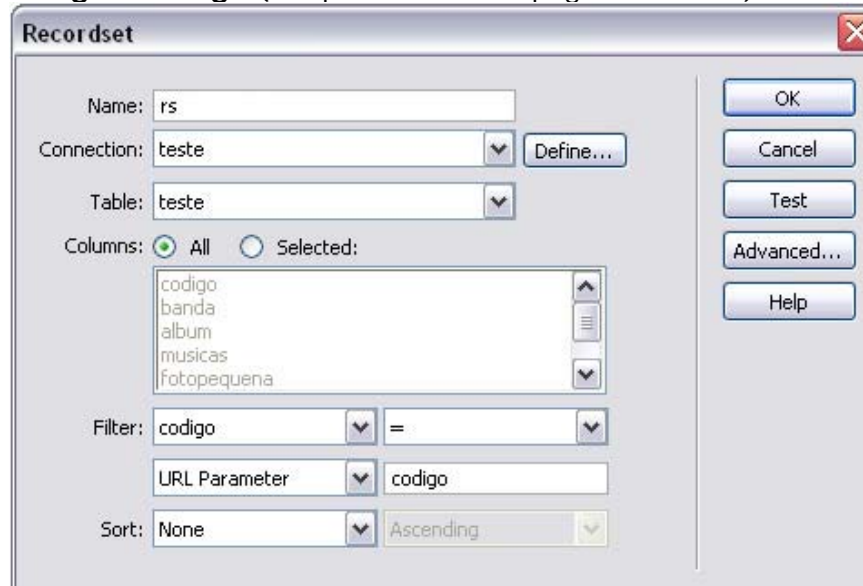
Recordset

Name: rs

Connection: teste

Define...

Table: teste

Columns: All Selected:

codigo
banda
album
musicas
fotopequena

Filter: codigo =

URL Parameter codigo

Sort: None Ascending

OK

Cancel

Test

Advanced...

Help